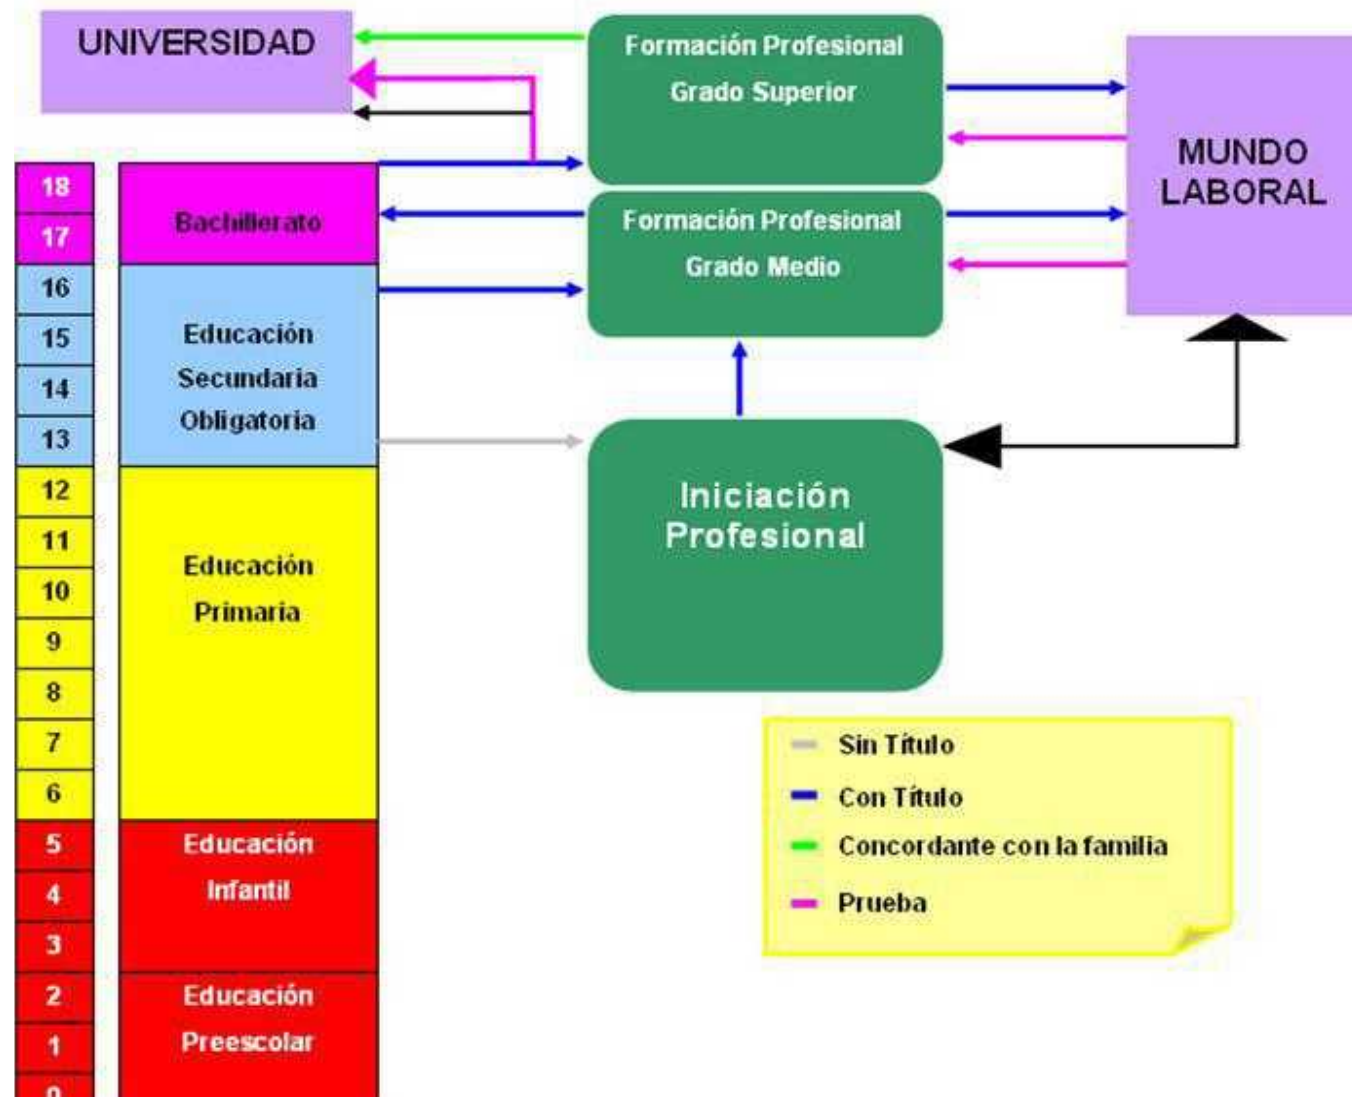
UNIVERSIDAD

Formación Profesional
Grado Superior

MUNDO LABORAL

Formación Profesional
Grado Medio

Iniciación Profesional

| 18 | Bachillerato |
|---|---|
| 17 | |
| 16 | Educación Secundaria Obligatoria |
| 15 | |
| 14 | |
| 13 | |
| 12 | Educación Primaria |
| 11 | |
| 10 | |
| 9 | |
| 8 | |
| 7 | |
| 6 | |
| 5 | Educación Infantil |
| 4 | |
| 3 | |
| 2 | Educación Preescolar |
| 1 | |
| 0 | |

Sin Título
Con Título
Concordante con la familia
Prueba